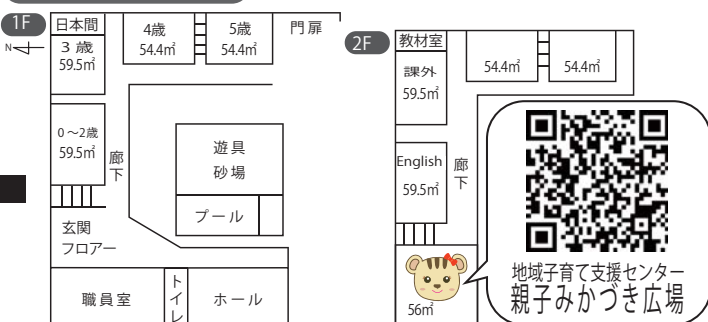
1F

N

日本間

3 歳
59.5㎡

4歳
54.4㎡

5歳
54.4㎡

門扉

0 〜2歳
59.5㎡

廊下

遊具
砂場

プール

玄関
フロアー

職員室

トイレ

ホール

2F

教材室

課外
59.5㎡

54.4㎡

54.4㎡

English
59.5㎡

廊下

56㎡

地域子育て支援センター
親子みかづき広場